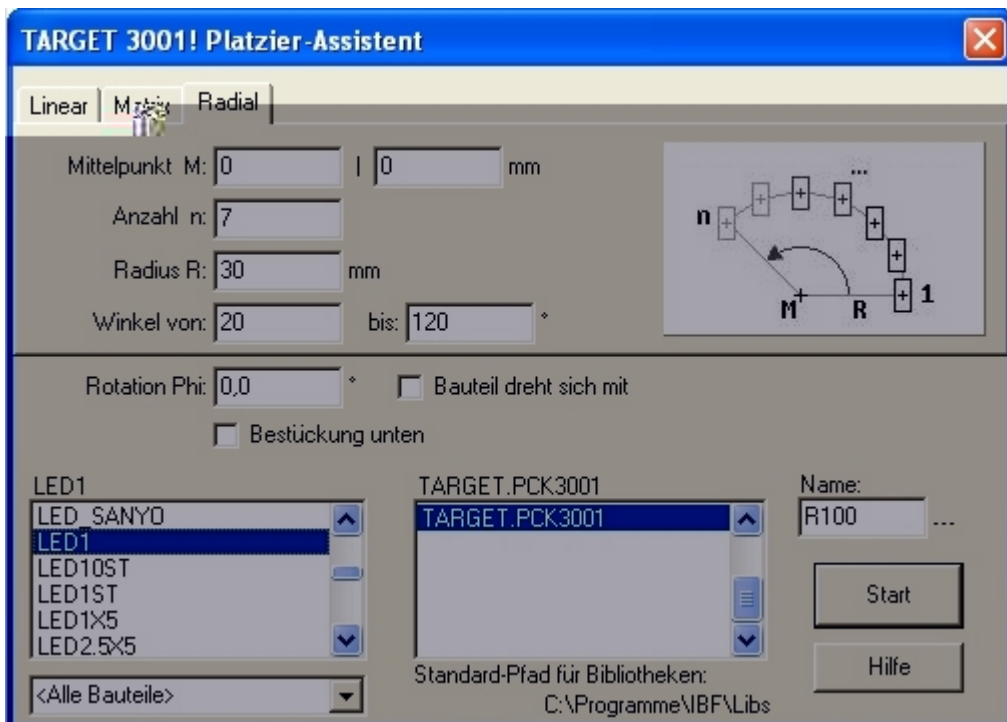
TARGET 3001! Platzier-Assistent

Linear | Matrix | Radial

Mittelpunkt M: 0 | 0 mm

Anzahl n: 7

Radius R: 30 mm

Winkel von: 20 bis: 120 °

n ... 1 M R

Rotation Phi: 0,0 ° Bauteil dreht sich mit

Bestückung unten

LED1
LED_SANYO
LED1
LED10ST
LED1ST
LED1X5
LED2.5X5

<Alle Bauteile>

TARGET.PCK3001
TARGET.PCK3001

Standard-Pfad für Bibliotheken:
C:\Programme\IBF\Libs

Name:
R100 ...

Start

Hilfe